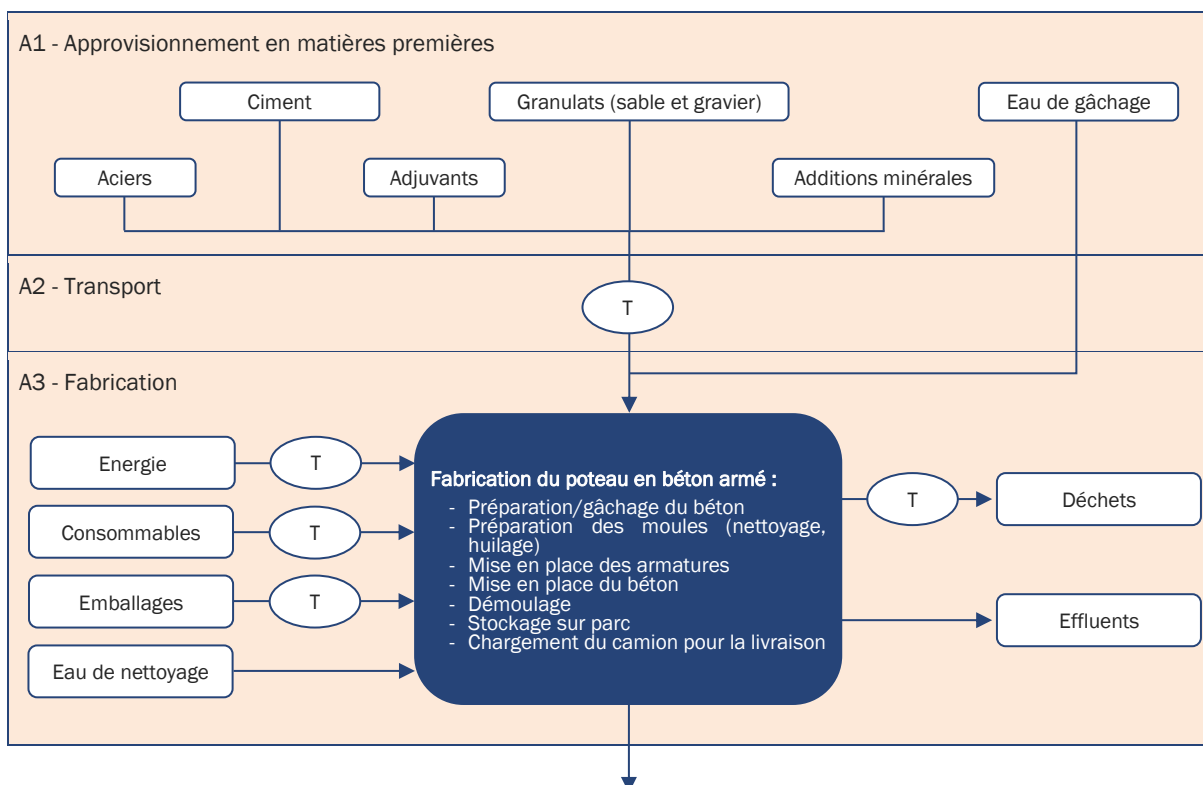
A1 - Approvisionnement en matières premières

Ciment

Granulats (sable et gravier)

Eau de gâchage

Aciers

Adjuvants

Additions minérales

A2 - Transport

T

A3 - Fabrication

Energie

T

Consommables

T

Emballages

T

Eau de nettoyage

Fabrication du poteau en béton armé :
- Préparation/gâchage du béton
- Préparation des moules (nettoyage, huilage)
- Mise en place des armatures
- Mise en place du béton
- Démoulage
- Stockage sur parc
- Chargement du camion pour la livraison

T

Déchets

Effluents